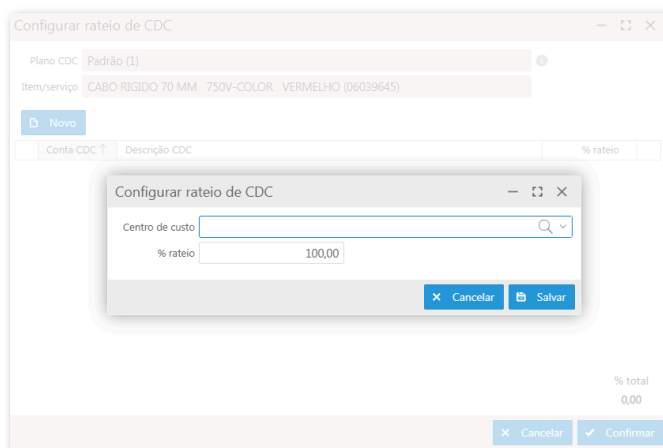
Configurar rateio de CDC

Plano CDC Padrão (1)

Item/serviço CABO RIGIDO 70 MM 750V-COLOR VERMELHO (06039645)

Novo

| Conta CDC ↑ | Descrição CDC | % rateio |
|---|---|---|

Configurar rateio de CDC

Centro de custo

% rateio 100,00

Cancelar Salvar

% total
0,00

Cancelar Confirmar